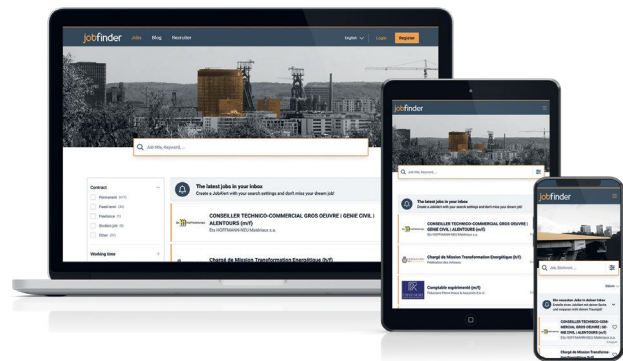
jobfinder Jobs Blog Recruiter English Login Register

Job title, Keyword...

Contract
Permanent (977)
Fixed term (39)
Freelance (1)
Student job (3)
Other (11)

Working time

The latest jobs in your inbox
Create a JobAlert with your search settings and don't miss your dream job!

CONSEILLER TECHNICO-COMMERCIAL GROS OEUVRE | GENIE CIVIL | ALENTOURS (m/f)
Ets HOFFMANN-NEU Matériaux s.a.

Chargé de Mission Transformation Energétique (h/f)

jobfinder

Job title, Keyword...

The latest jobs in your inbox
Create a JobAlert with your search settings and don't miss your dream job!

CONSEILLER TECHNICO-COMMERCIAL GROS OEUVRE | GENIE CIVIL | ALENTOURS (m/f)
Ets HOFFMANN-NEU Matériaux s.a.

Chargé de Mission Transformation Energétique (h/f)
Fédération des Artisans

Comptable expérimenté (m/f)

jobfinder

Job, Stichwort...

Die neuesten Jobs in deiner Inbox
Erstelle einen JobAlert mit deinen Suchkriterien und verpasse nicht deinen Traumjob!

CONSEILLER TECHNICO-COMMERCIAL GROS OEUVRE | GENIE CIVIL | ALENTOURS (m/f)
Ets HOFFMANN-NEU Matériaux s.a.

Chargé de Mission Transformation